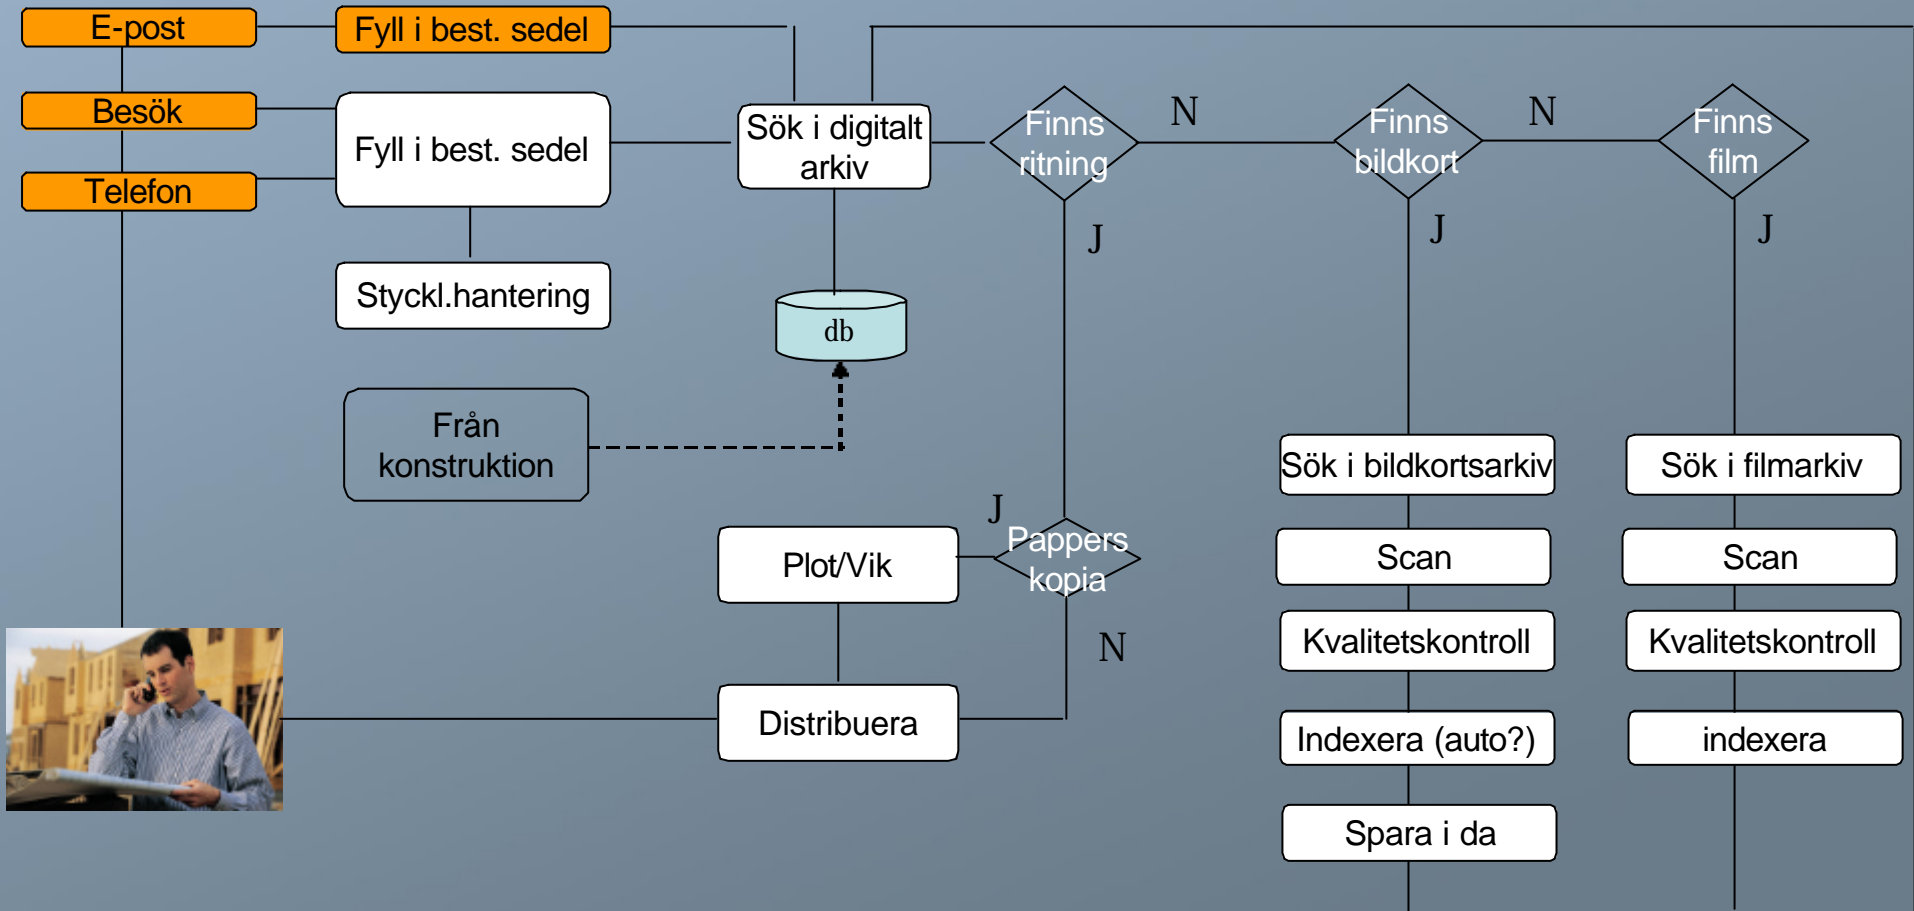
E-post

Fyll i best. sedel

Besök

Fyll i best. sedel

Telefon

Styckl.hantering

Sök i digitalt arkiv

db

Från konstruktion

Finns ritning

N

J

Finns bildkort

N

J

Finns film

J

J

Pappers kopia

N

Plot/Vik

Distribuera

Sök i bildkortsarkiv

Scan

Kvalitetskontroll

Indexera (auto?)

Spara i da

Sök i filmarkiv

Scan

Kvalitetskontroll

indexera